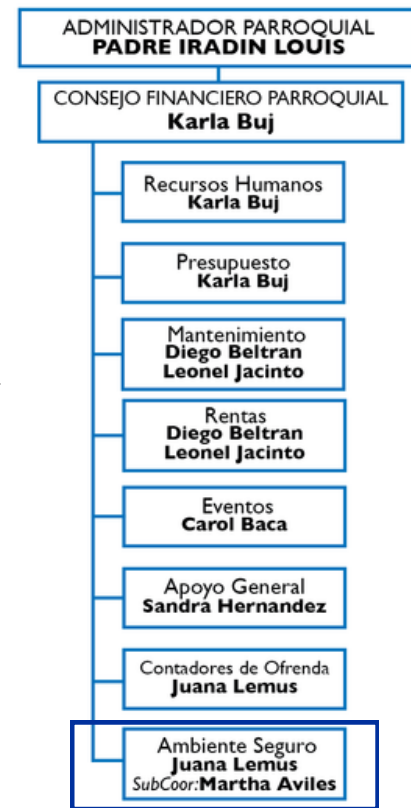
ADMINISTRADOR PARROQUIAL
PADRE IRADIN LOUIS

CONSEJO FINANCIERO PARROQUIAL
Karla Buj

Recursos Humanos
Karla Buj

Presupuesto
Karla Buj

Mantenimiento
Diego Beltran
Leonel Jacinto

Rentas
Diego Beltran
Leonel Jacinto

Eventos
Carol Baca

Apoyo General
Sandra Hernandez

Contadores de Ofrenda
Juana Lemus

Ambiente Seguro
Juana Lemus
SubCoor:Martha Aviles